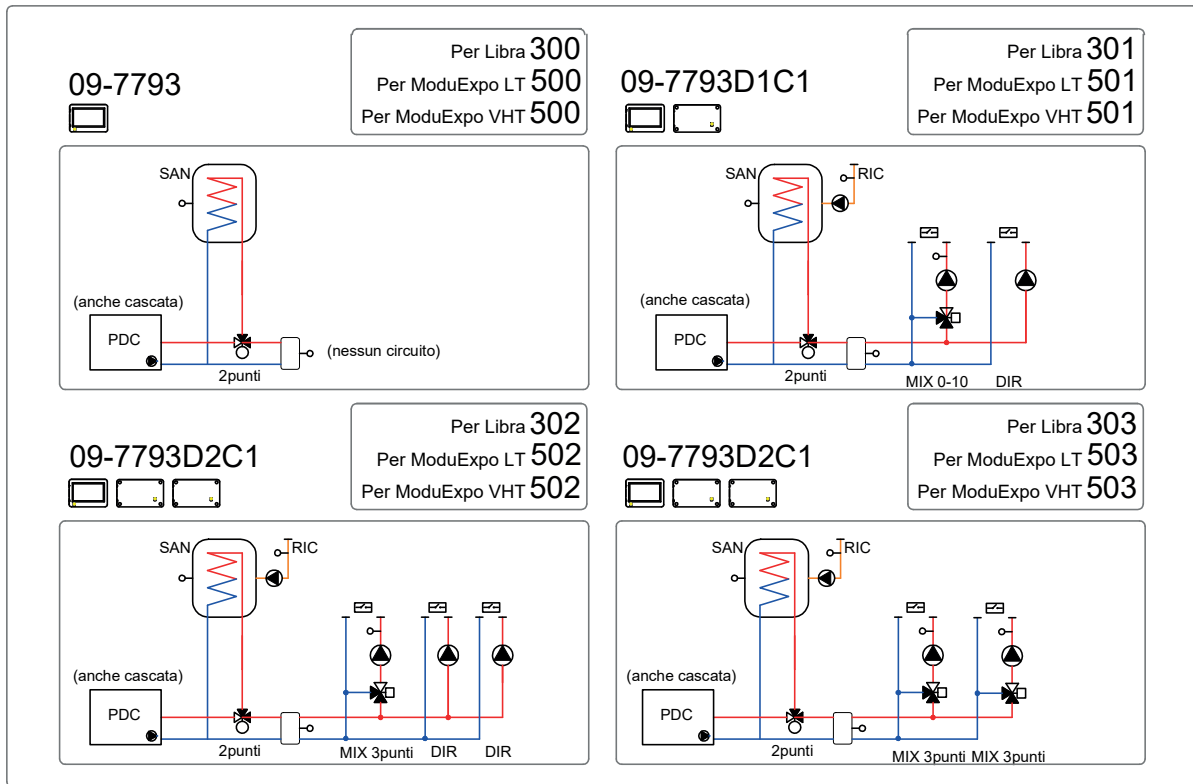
Per Libra 300
Per ModuExpo LT 500
Per ModuExpo VHT 500

09-7793

SAN
(anche cascata)
PDC
2punti
(nessun circuito)

Per Libra 301
Per ModuExpo LT 501
Per ModuExpo VHT 501

09-7793D1C1

SAN
RIC
(anche cascata)
PDC
2punti
MIX 0-10
DIR

Per Libra 302
Per ModuExpo LT 502
Per ModuExpo VHT 502

09-7793D2C1

SAN
RIC
(anche cascata)
PDC
2punti
MIX 3punti
DIR
DIR

Per Libra 303
Per ModuExpo LT 503
Per ModuExpo VHT 503

09-7793D2C1

SAN
RIC
(anche cascata)
PDC
2punti
MIX 3punti
MIX 3punti